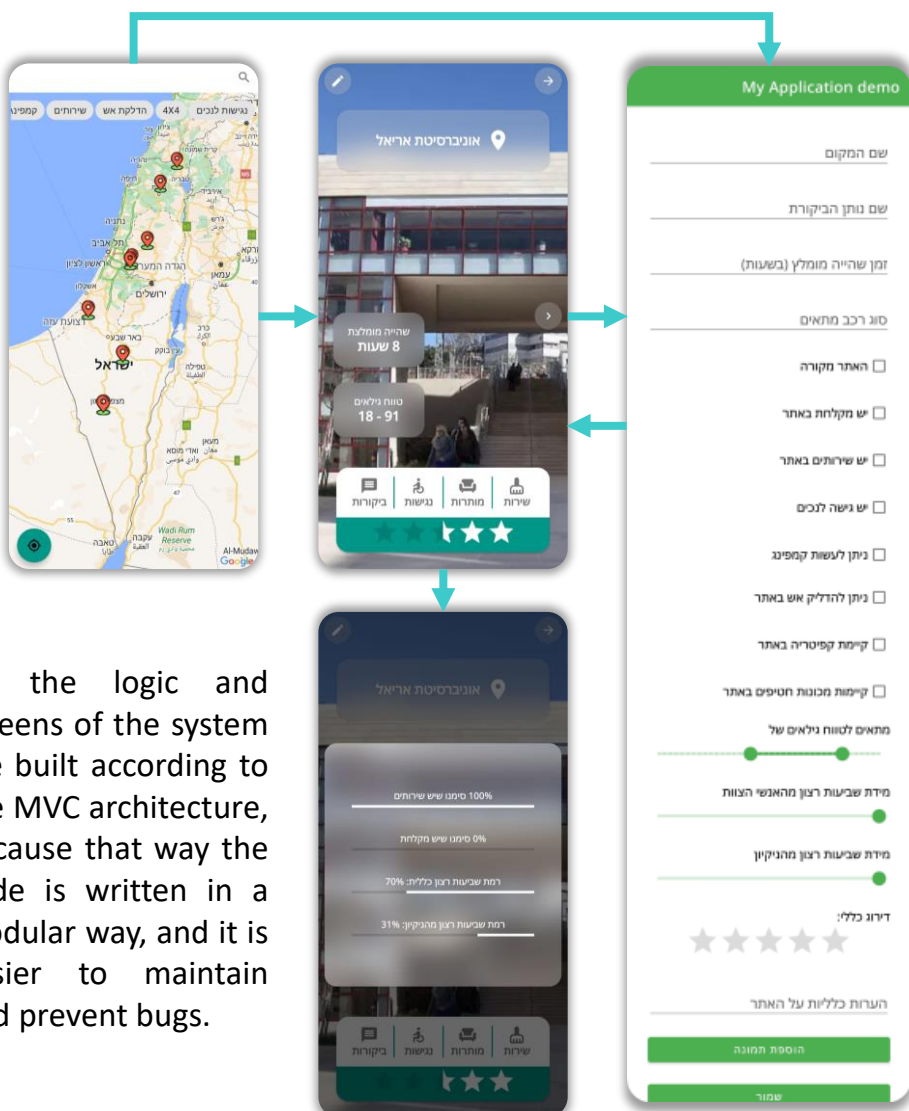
4X4 נגישות לנכים הדלקת אש שירותים קמפינג

ישראל ירושלים תל אביב נתניה חיפה עמאן

Wadi Rum Reserve Al-Mudaw Google

אוניברסיטת אריאל

שהייה מומלצת 8 שעות

טווח גילאים 18 - 91

שירות מותרות נגישות ביקורות

אוניברסיטת אריאל

100% סימנו שיש שירותים

0% סימנו שיש מקלחת

רמת שביעות רצון כללית: 70%

רמת שביעות רצון מהניקיון: 31%

שירות מותרות נגישות ביקורות

My Application demo

שם המקום

שם נותן הביקורת

זמן שהייה מומלץ (בשעות)

סוג רכב מתאים

האתר מקורה

יש מקלחות באתר

יש שירותים באתר

יש גישה לנכים

ניתן לעשות קמפינג

ניתן להדליק אש באתר

קיימת קפיטריה באתר

קיימות מכונות חטיפים באתר

מתאים לטווח גילאים של

מידת שביעות רצון מהאנשי הצוות

מידת שביעות רצון מהניקיון

דירוג כללי:

הערות כלליות על האתר

הוספת תמונה

שמור

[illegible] the logic and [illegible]eens of the system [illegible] built according to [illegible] MVC architecture, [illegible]cause that way the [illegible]de is written in a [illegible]odular way, and it is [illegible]sier to maintain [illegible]d prevent bugs.